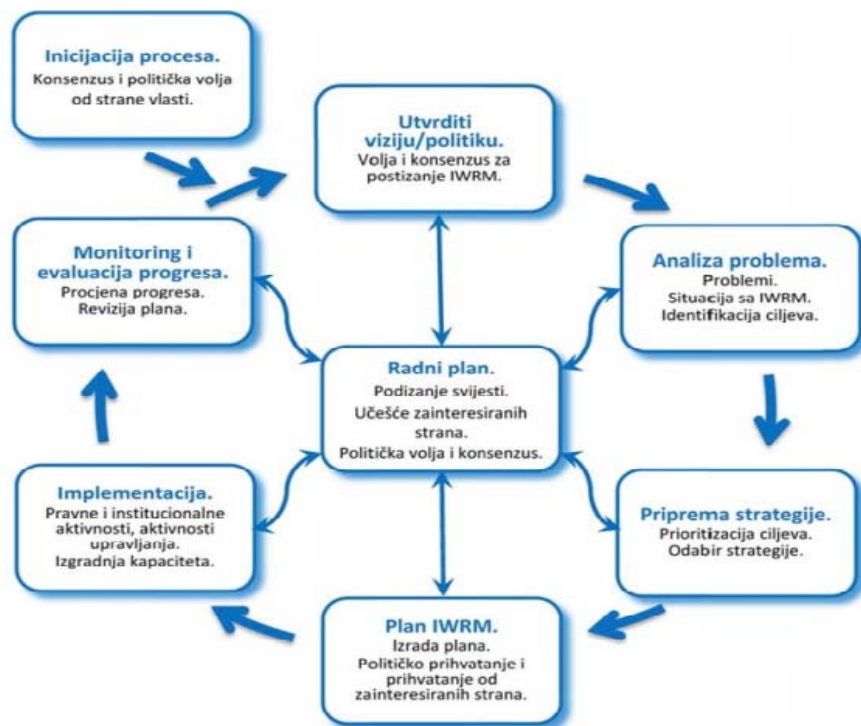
Inicijacija procesa.
Konsenzus i politička volja od strane vlasti.

Utvrditi viziju/politiku.
Volja i konsenzus za postizanje IWRM.

Analiza problema.
Problemi.
Situacija sa IWRM.
Identifikacija ciljeva.

Priprema strategije.
Prioritizacija ciljeva.
Odabir strategije.

Plan IWRM.
Izrada plana.
Političko prihvatanje i prihvatanje od zainteresiranih strana.

Implementacija.
Pravne i institucionalne aktivnosti, aktivnosti upravljanja.
Izgradnja kapaciteta.

Monitoring i evaluacija progresa.
Procjena progresa.
Revizija plana.

Radni plan.
Podizanje svijesti.
Učešće zainteresiranih strana.
Politička volja i konsenzus.